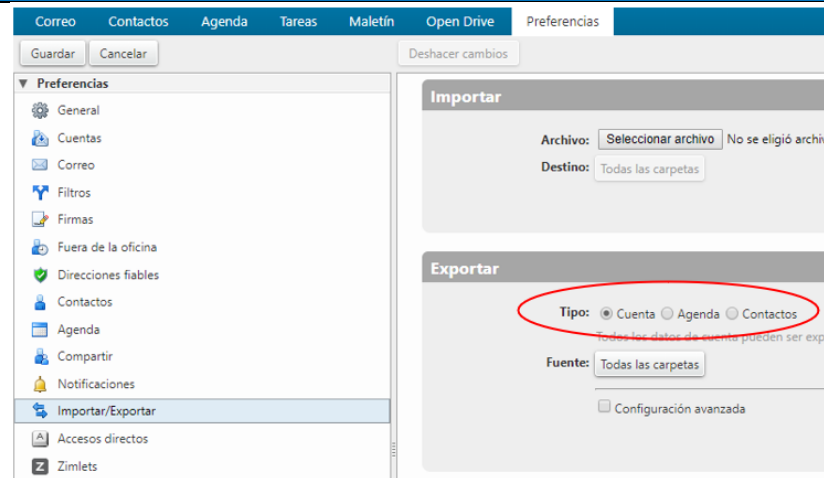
Correo | Contactos | Agenda | Tareas | Maletín | Open Drive | Preferencias

Guardar | Cancelar | Deshacer cambios

▼ Preferencias
General
Cuentas
Correo
Filtros
Firmas
Fuera de la oficina
Direcciones fiables
Contactos
Agenda
Compartir
Notificaciones
Importar/Exportar
Accesos directos
Zimlets

Importar

Archivo: Seleccionar archivo No se eligió archiv
Destino: Todas las carpetas

Exportar

Tipo: Cuenta Agenda Contactos
Todos los datos de cuenta pueden ser exp
Fuente: Todas las carpetas
Configuración avanzada